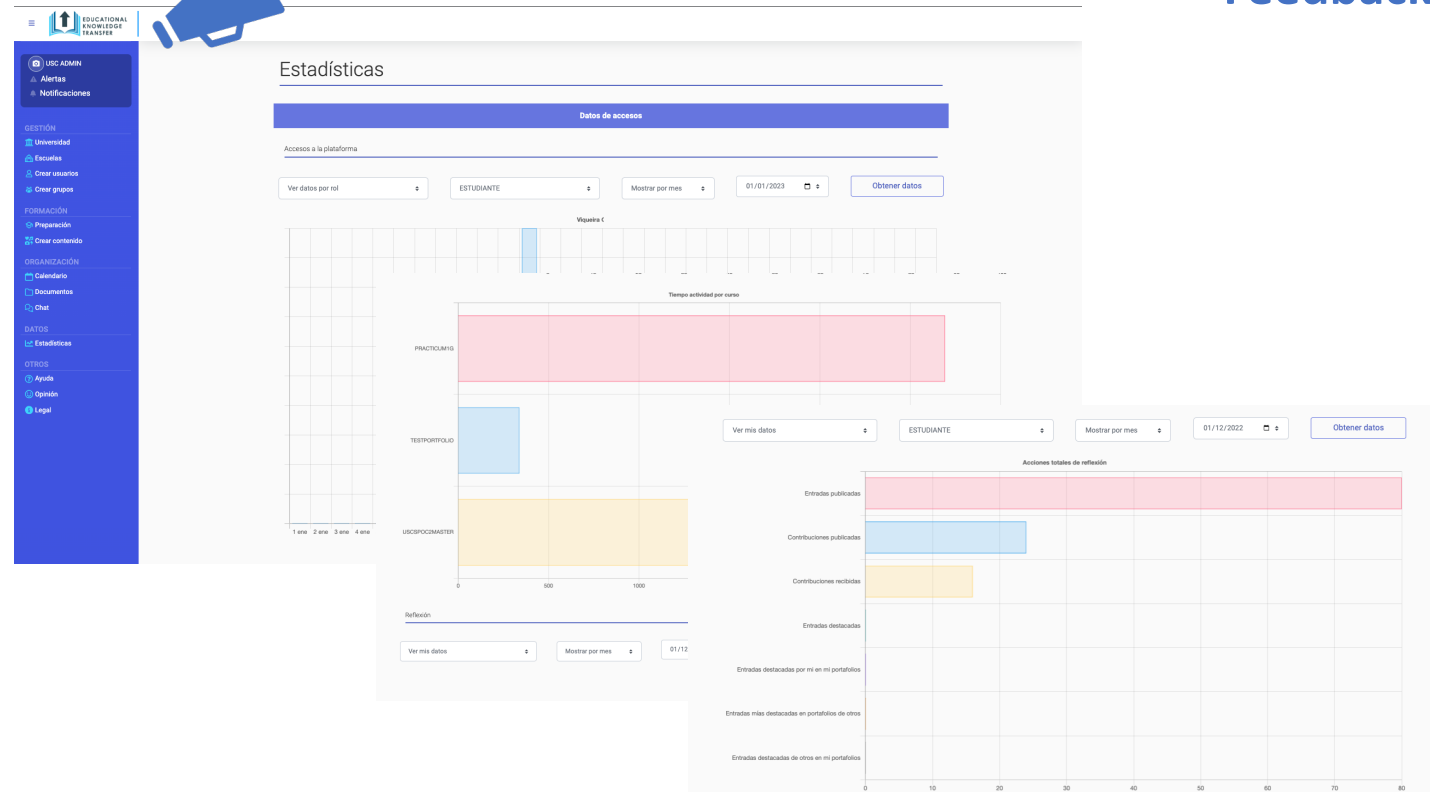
Feedback

EDUCATIONAL KNOWLEDGE TRANSFER

USC ADMIN
Alertas
Notificaciones

GESTIÓN
Universidad
Escuelas
Crear usuarios
Crear grupos

FORMACIÓN
Preparación
Crear contenido

ORGANIZACIÓN
Calendario
Documentos
Chat

DATOS
Estadísticas

OTROS
Ayuda
Opinión
Legal

Estadísticas

Datos de accesos

Accesos a la plataforma

Ver datos por rol | ESTUDIANTE | Mostrar por mes | 01/01/2023 | Obtener datos

Viqueira C

1 ene 2 ene 3 ene 4 ene

Tiempo actividad por curso

PRACTICUM1G
TESTPORTFOLIO
USCSPOC2MASTER

0 500 1000

Reflexión

Ver mis datos | Mostrar por mes | 01/12

Ver mis datos | ESTUDIANTE | Mostrar por mes | 01/12/2022 | Obtener datos

Acciones totales de reflexión

Entradas publicadas
Contribuciones publicadas
Contribuciones recibidas
Entradas destacadas
Entradas destacadas por mi en mi portafolios
Entradas más destacadas en portafolios de otros
Entradas destacadas de otros en mi portafolios

0 10 20 30 40 50 60 70 80